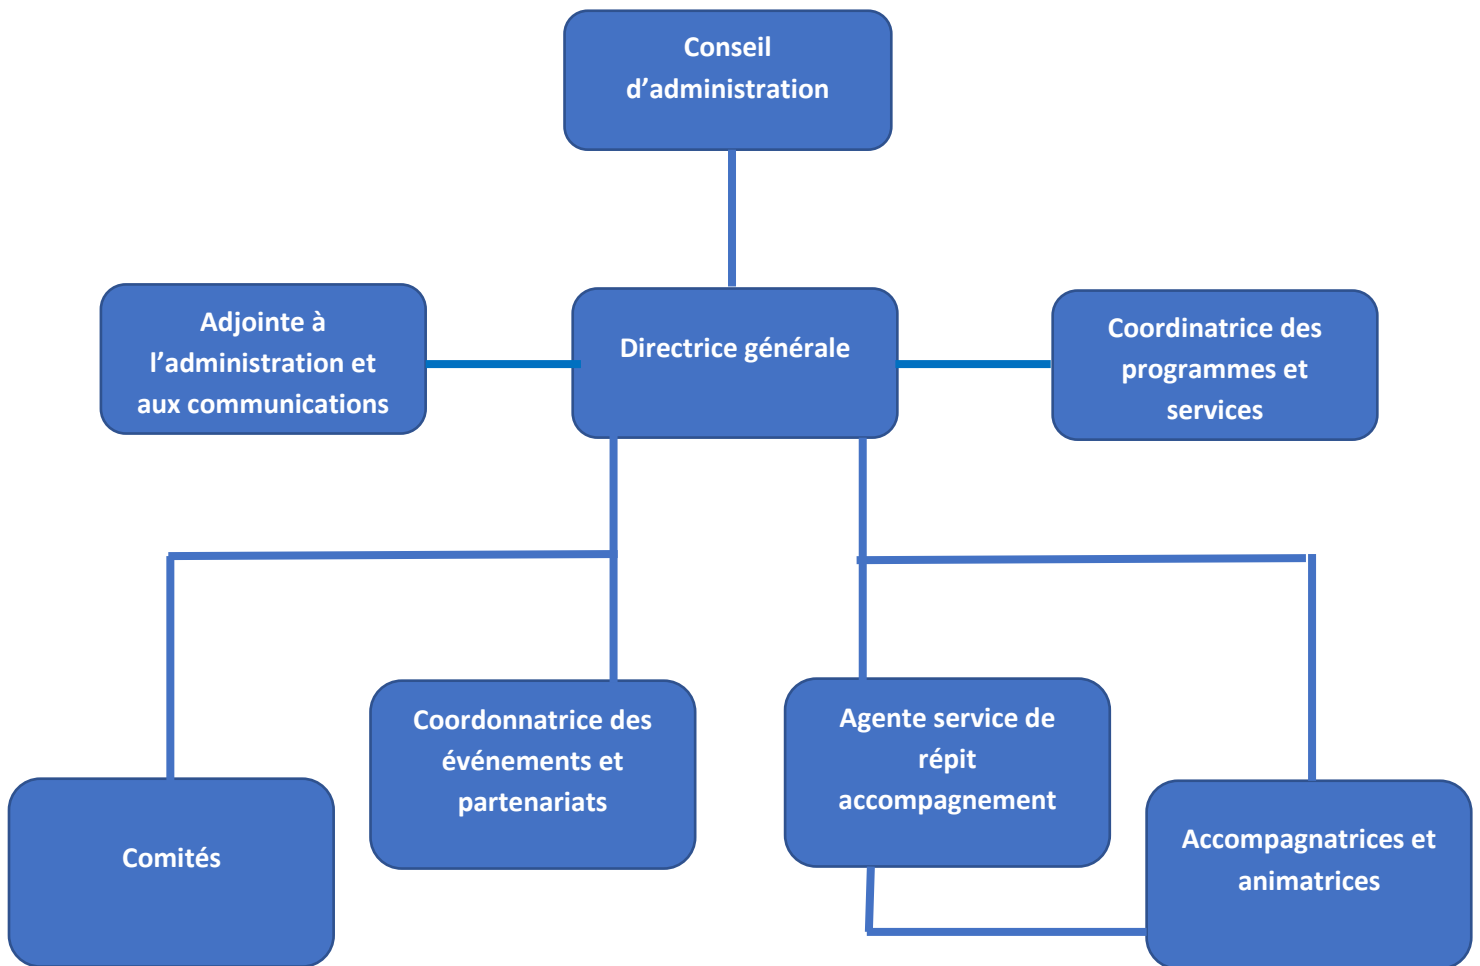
Conseil d'administration

Adjointe à l'administration et aux communications

Directrice générale

Coordinatrice des programmes et services

Comités

Coordonnatrice des événements et partenariats

Agente service de répit accompagnement

Accompagnatrices et animatrices